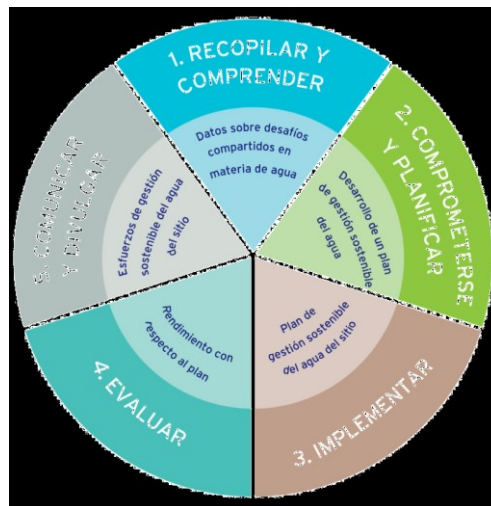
1. RECOPILAR Y COMPRENDER

Datos sobre desafíos compartidos en materia de agua

2. COMPROMETERSE Y PLANIFICAR

Desarrollo de un plan de gestión sostenible del agua

3. IMPLEMENTAR

Plan de gestión sostenible del agua del sitio

4. EVALUAR

Rendimiento con respecto al plan

5. COMUNICAR Y DIVULGAR

Esfuerzos de gestión sostenible del agua del sitio